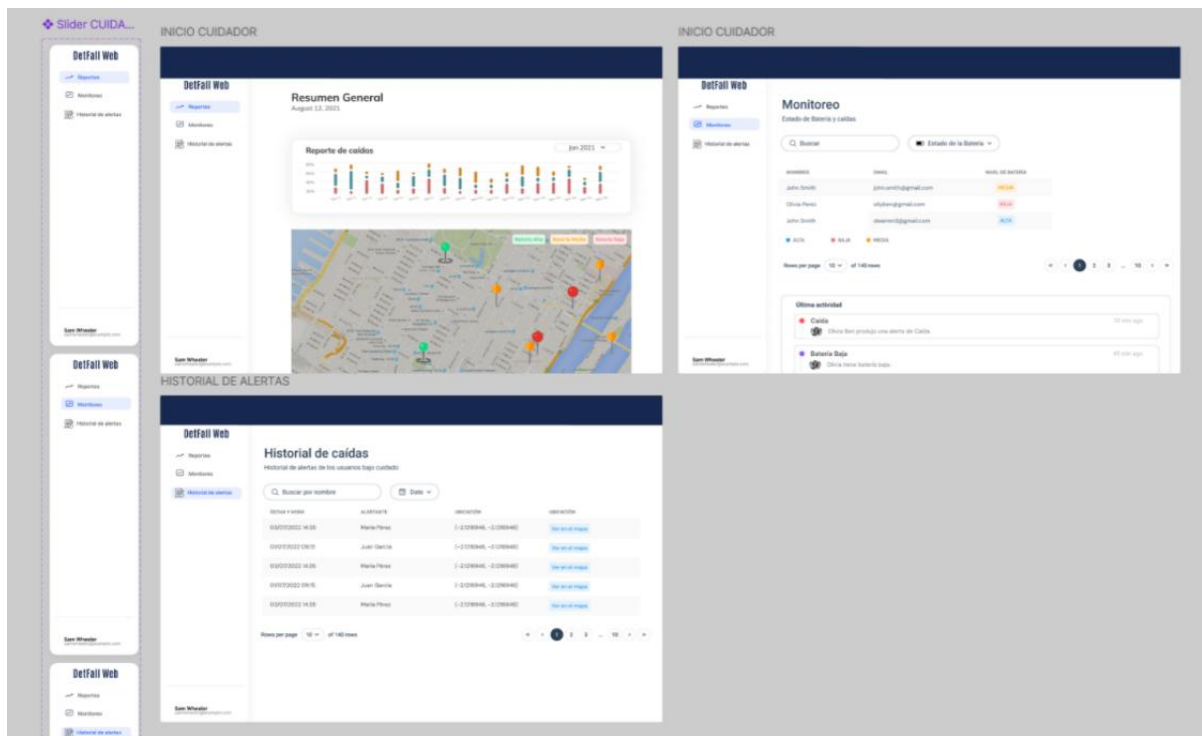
Slider CUIDA...

DetFall Web
Reportes
Monitoreo
Historial de alertas

Sam Wheeler
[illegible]

DetFall Web
Reportes
Monitoreo
Historial de alertas

Sam Wheeler
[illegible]

DetFall Web
Reportes
Monitoreo
Historial de alertas

INICIO CUIDADOR

DetFall Web
Reportes
Monitoreo
Historial de alertas

Sam Wheeler
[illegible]

Resumen General
August 13, 2021

Reporte de caídas
Jun 2021

Batería Alta
Batería Media
Batería Baja

INICIO CUIDADOR

DetFall Web
Reportes
Monitoreo
Historial de alertas

Sam Wheeler
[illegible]

Monitoreo
Estado de Batería y caídas

Buscar
Estado de la Batería

| NOMBRES | EMAIL | NIVEL DE BATERÍA |
|---|---|---|
| John Smith | john.smith@gmail.com | MEDIA |
| Olivia Perez | oliybon@gmail.com | BAJA |
| John Smith | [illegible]@gmail.com | ALTA |

ALTA BAJA MEDIA

Rows per page 10 of 140 rows
1 2 3 ... 10

Última actividad
Caída
Olivia Ben produjo una alerta de Caída.
10 min ago
Batería Baja
Olivia tiene batería baja.
45 min ago

HISTORIAL DE ALERTAS

DetFall Web
Reportes
Monitoreo
Historial de alertas

Sam Wheeler
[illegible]

Historial de caídas
Historial de alertas de los usuarios bajo cuidado

Buscar por nombre
Date

| FECHA Y HORA | ALERTANTE | UBICACIÓN | UBICACIÓN |
|---|---|---|---|
| 03/07/2022 14:35 | María Pérez | [-2.1218946, -2.1218946] | Ver en el mapa |
| 03/07/2022 09:11 | Juan García | [-2.1218946, -2.1218946] | Ver en el mapa |
| 03/07/2022 14:35 | María Pérez | [-2.1218946, -2.1218946] | Ver en el mapa |
| 01/07/2022 09:15 | Juan García | [-2.1218946, -2.1218946] | Ver en el mapa |
| 03/07/2022 14:35 | María Pérez | [-2.1218946, -2.1218946] | Ver en el mapa |

Rows per page 10 of 140 rows
1 2 3 ... 10